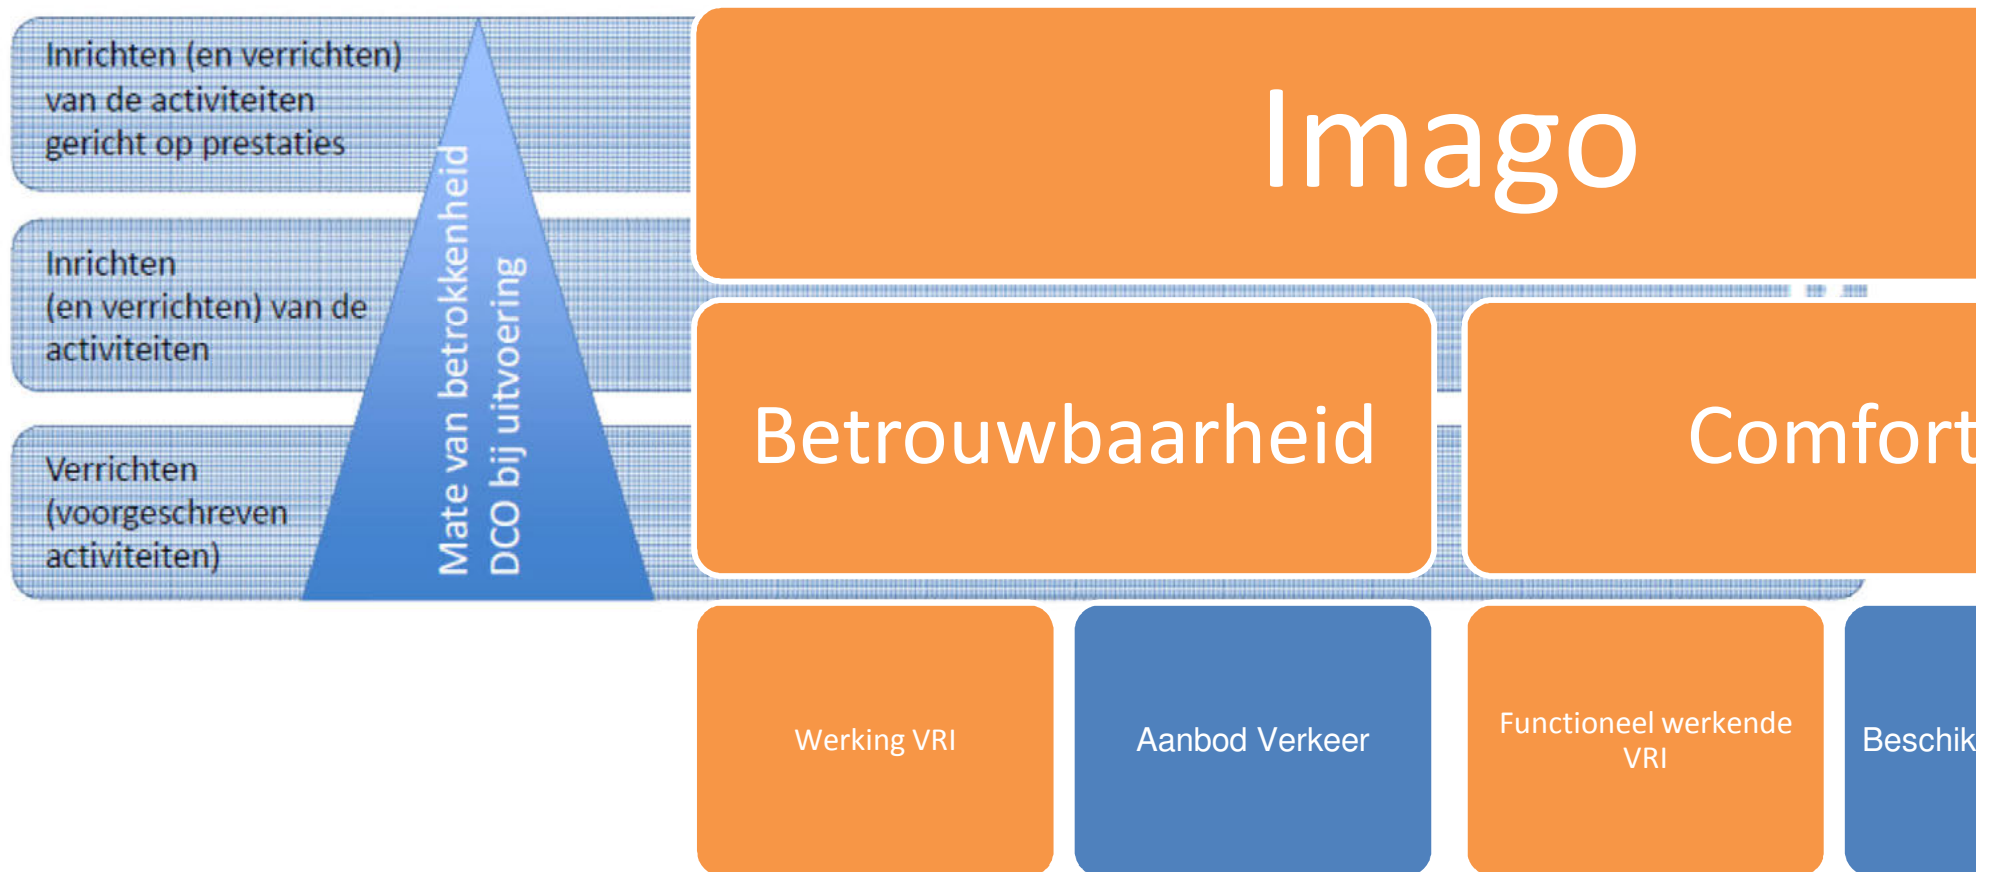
Inrichten (en verrichten) van de activiteiten gericht op prestaties

Inrichten (en verrichten) van de activiteiten

Verrichten (voorgeschreven activiteiten)

Mate van betrokkenheid DCO bij uitvoering

Imago

Betrouwbaarheid

Comfort

Werking VRI

Aanbod Verkeer

Functioneel werkende VRI

Beschik